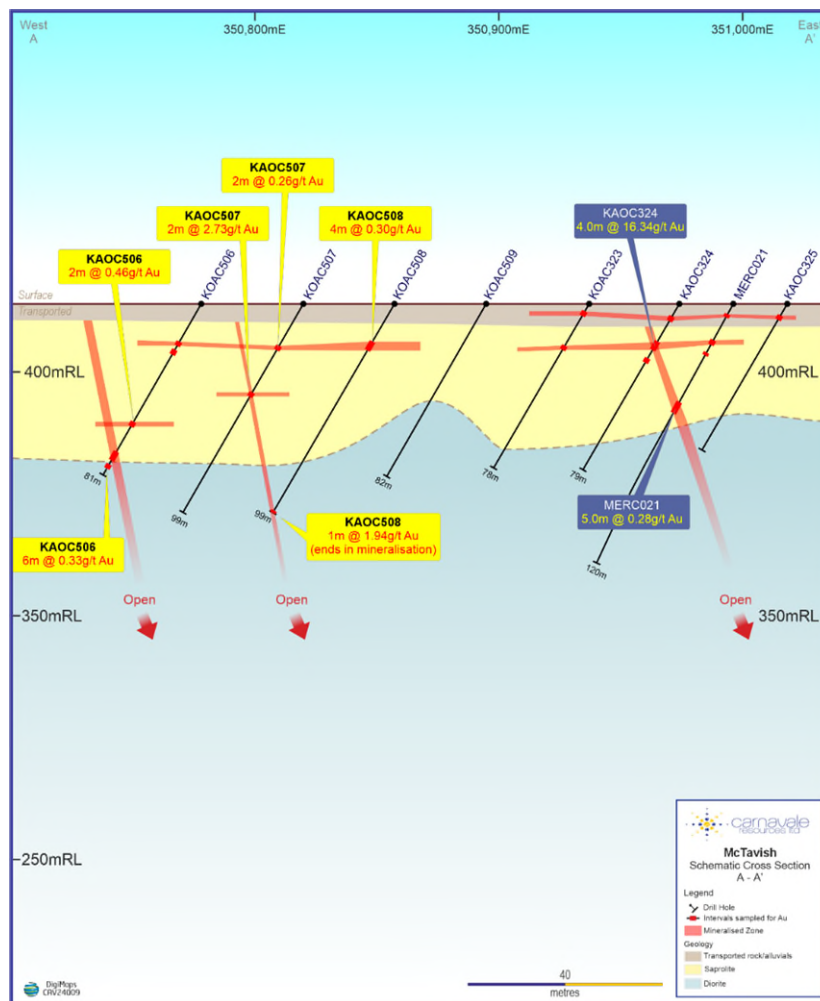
West
A

350,800mE

350,900mE

351,000mE

East
A'

KAOC507
2m @ 0.26g/t Au

KAOC507
2m @ 2.73g/t Au

KAOC508
4m @ 0.30g/t Au

KAOC324
4.0m @ 16.34g/t Au

KAOC506
2m @ 0.46g/t Au

Surface
Transported

KOAC506
KOAC507
KOAC508
KOAC509
KAOC323
KAOC324
MERC021
KAOC325

400mRL

400mRL

81m
99m
99m
82m
78m
79m
120m

MERC021
5.0m @ 0.28g/t Au

KAOC508
1m @ 1.94g/t Au
(ends in mineralisation)

KAOC506
6m @ 0.33g/t Au

Open
Open
Open

350mRL

350mRL

250mRL

carnavale resources ltd

McTavish
Schematic Cross Section
A - A'

Legend
Drill Hole
Intervals sampled for Au
Mineralised Zone
Geology
Transported rock/alluvials
Saprolite
Diorite

40
metres

DigiMaps
CRV24009